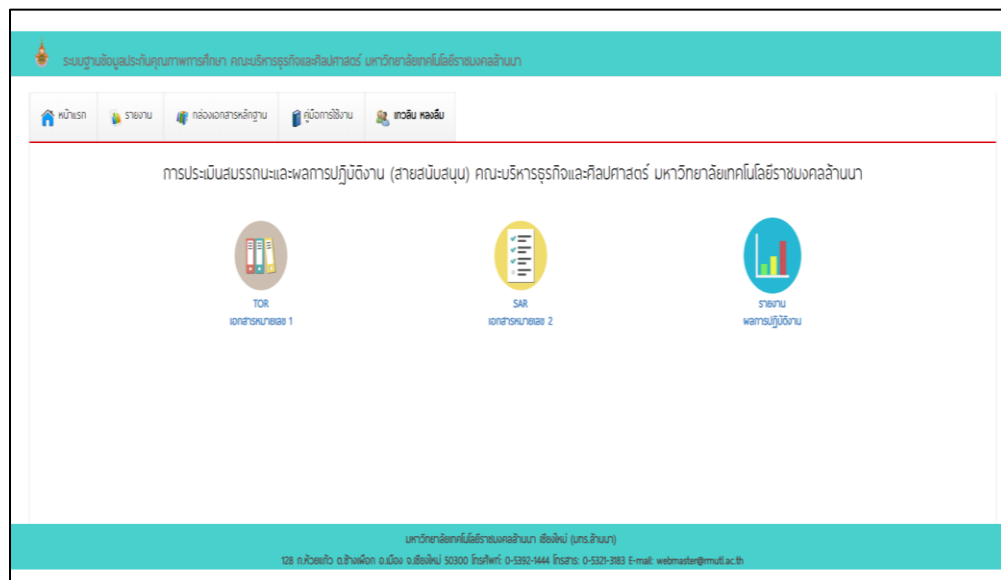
ระบบฐานข้อมูลประกันคุณภาพการศึกษา คณะบริหารธุรกิจและศิลปศาสตร์ มหาวิทยาลัยเทคโนโลยีราชมงคลล้านนา

หน้าแรก | รายงาน | กล่องเอกสารหลักฐาน | คู่มือการใช้งาน | เทวลิน หลงลืม

การประเมินสมรรถนะและผลการปฏิบัติงาน (สายสนับสนุน) คณะบริหารธุรกิจและศิลปศาสตร์ มหาวิทยาลัยเทคโนโลยีราชมงคลล้านนา

TOR
เอกสารหมายเลข 1

SAR
เอกสารหมายเลข 2

รายงาน
ผลการปฏิบัติงาน

มหาวิทยาลัยเทคโนโลยีราชมงคลล้านนา เชียงใหม่ (มทร.ล้านนา)
128 ถ.ห้วยแก้ว ต.ช้างเผือก อ.เมือง จ.เชียงใหม่ 50300 โทรศัพท์: 0-5392-1444 โทรสาร: 0-5321-3183 E-mail: webmaster@rmutl.ac.th